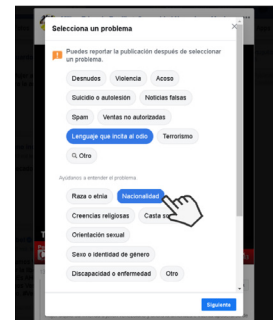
Selecciona un problema

Puedes reportar la publicación después de seleccionar un problema.

Desnudos
Violencia
Acoso
Suicidio o autolesión
Noticias falsas
Spam
Ventas no autorizadas
Lenguaje que incita al odio
Terrorismo
Otro

Ayúdanos a entender el problema

Raza o etnia
Nacionalidad
Creencias religiosas
Casta s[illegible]
Orientación sexual
Sexo o identidad de género
Discapacidad o enfermedad
Otro

Siguiente